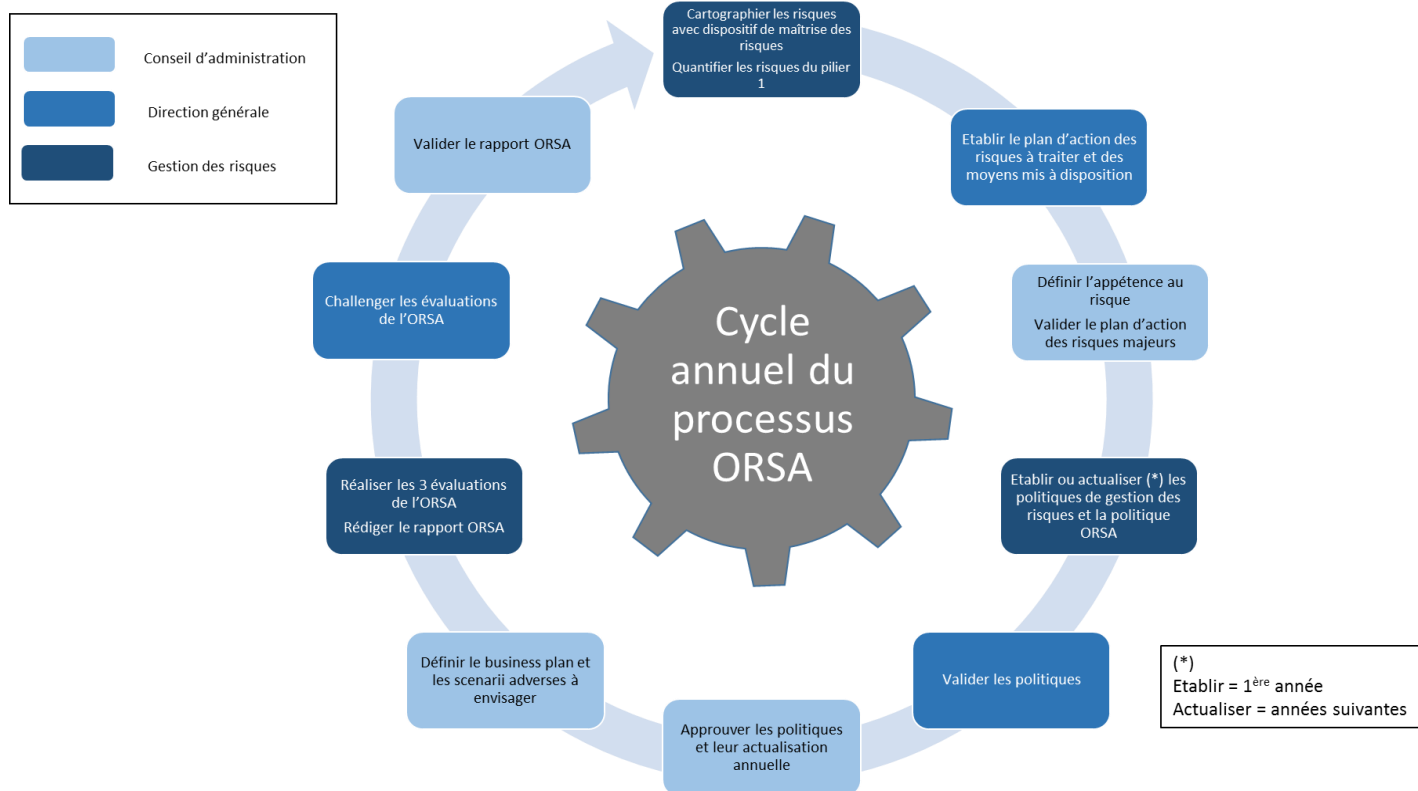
Conseil d'administration

Direction générale

Gestion des risques

Cartographier les risques avec dispositif de maîtrise des risques

Quantifier les risques du pilier 1

Etablir le plan d'action des risques à traiter et des moyens mis à disposition

Définir l'appétence au risque

Valider le plan d'action des risques majeurs

Etablir ou actualiser (*) les politiques de gestion des risques et la politique ORSA

Valider les politiques

Approuver les politiques et leur actualisation annuelle

Définir le business plan et les scenarii adverses à envisager

Réaliser les 3 évaluations de l'ORSA

Rédiger le rapport ORSA

Challenger les évaluations de l'ORSA

Valider le rapport ORSA

Cycle annuel du processus ORSA

(*)
Etablir = 1$^{ère}$ année
Actualiser = années suivantes